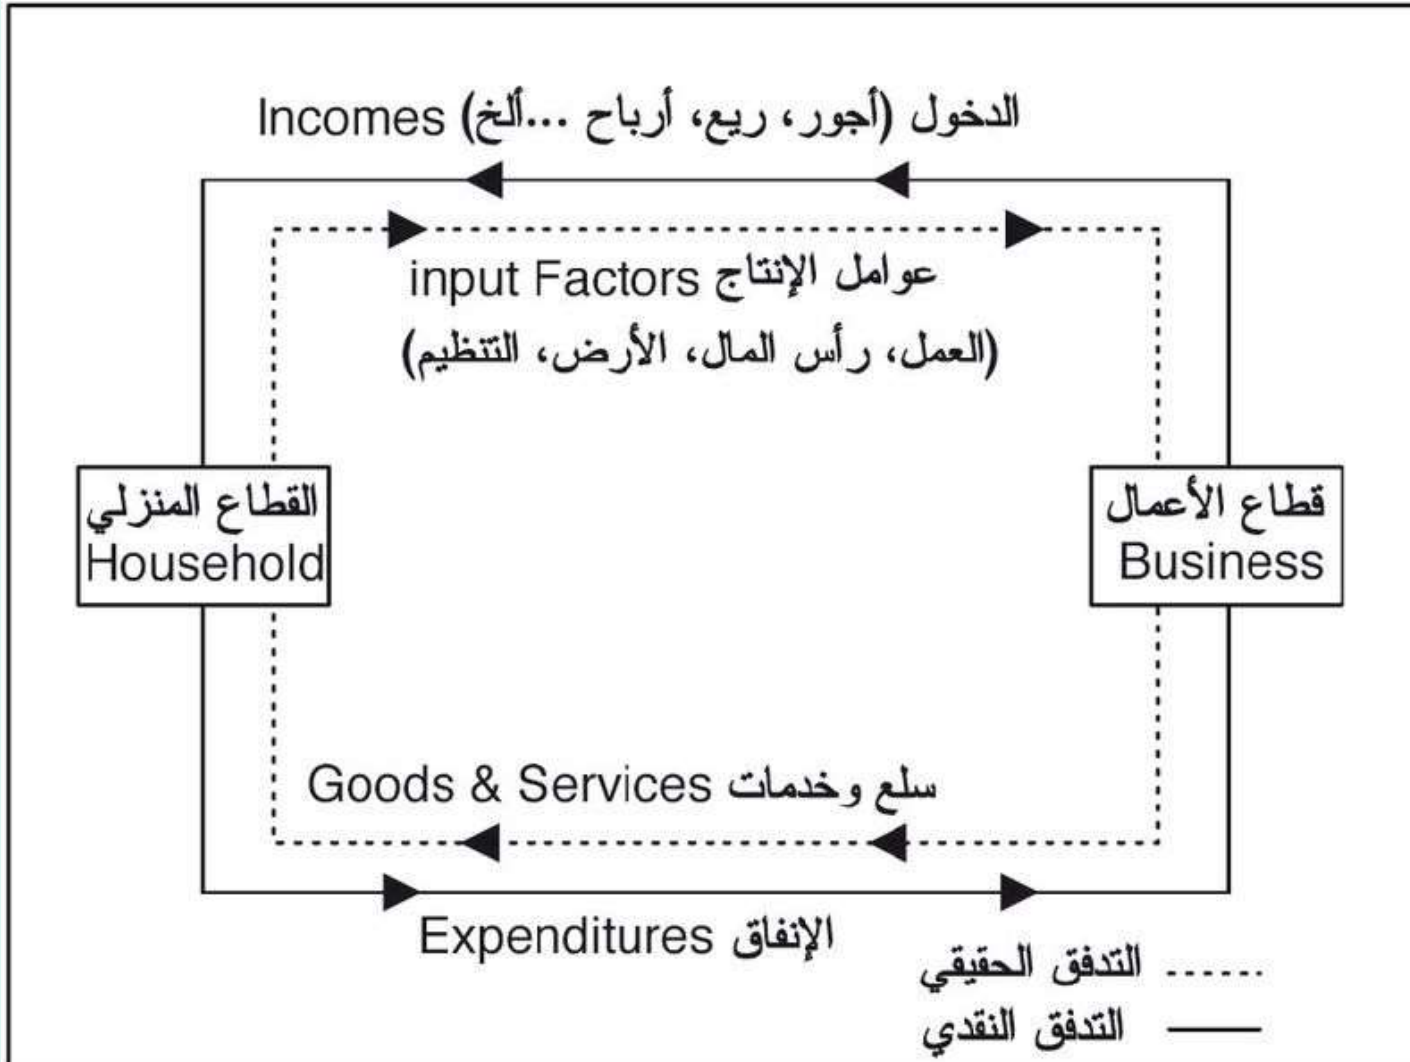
الدخول (أجور، ريع، أرباح ...ألخ) Incomes

عوامل الإنتاج input Factors
(العمل، رأس المال، الأرض، التنظيم)

القطاع المنزلي
Household

قطاع الأعمال
Business

سلع وخدمات Goods & Services

الإنفاق Expenditures

التدفق الحقيقي

التدفق النقدي